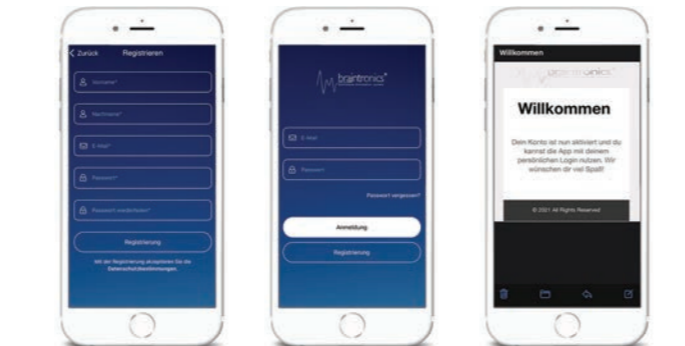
< Zurück Registrieren

Vorname*

Nachname*

E-Mail*

Passwort*

Passwort wiederholen*

Registrierung

Mit der Registrierung akzeptieren Sie die Datenschutzbestimmungen.

braintronics

E-Mail

Passwort

Passwort vergessen?

Anmeldung

Registrierung

Willkommen

braintronics

Willkommen

Dein Konto ist nun aktiviert und du kannst die App mit deinem persönlichen Login nutzen. Wir wünschen dir viel Spaß!

© 2021. All Rights Reserved